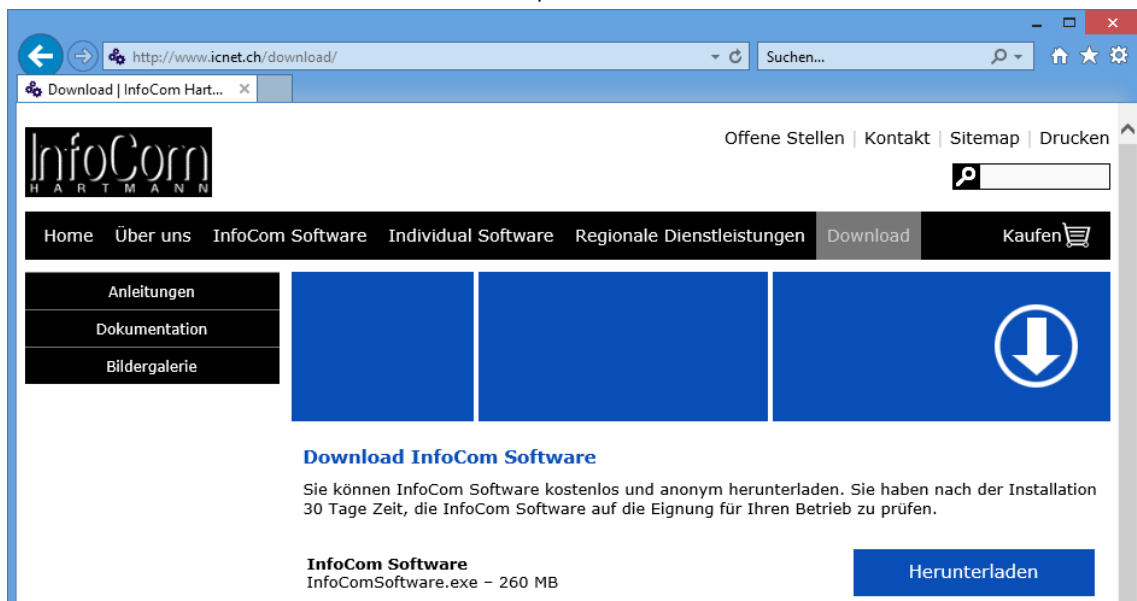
http://www.icnet.ch/download/

Suchen...

Download | InfoCom Hart...

InfoCom
HARTMANN

Offene Stellen | Kontakt | Sitemap | Drucken

Home Über uns InfoCom Software Individual Software Regionale Dienstleistungen Download Kaufen

Anleitungen
Dokumentation
Bildergalerie

Download InfoCom Software

Sie können InfoCom Software kostenlos und anonym herunterladen. Sie haben nach der Installation 30 Tage Zeit, die InfoCom Software auf die Eignung für Ihren Betrieb zu prüfen.

InfoCom Software
InfoComSoftware.exe – 260 MB

Herunterladen